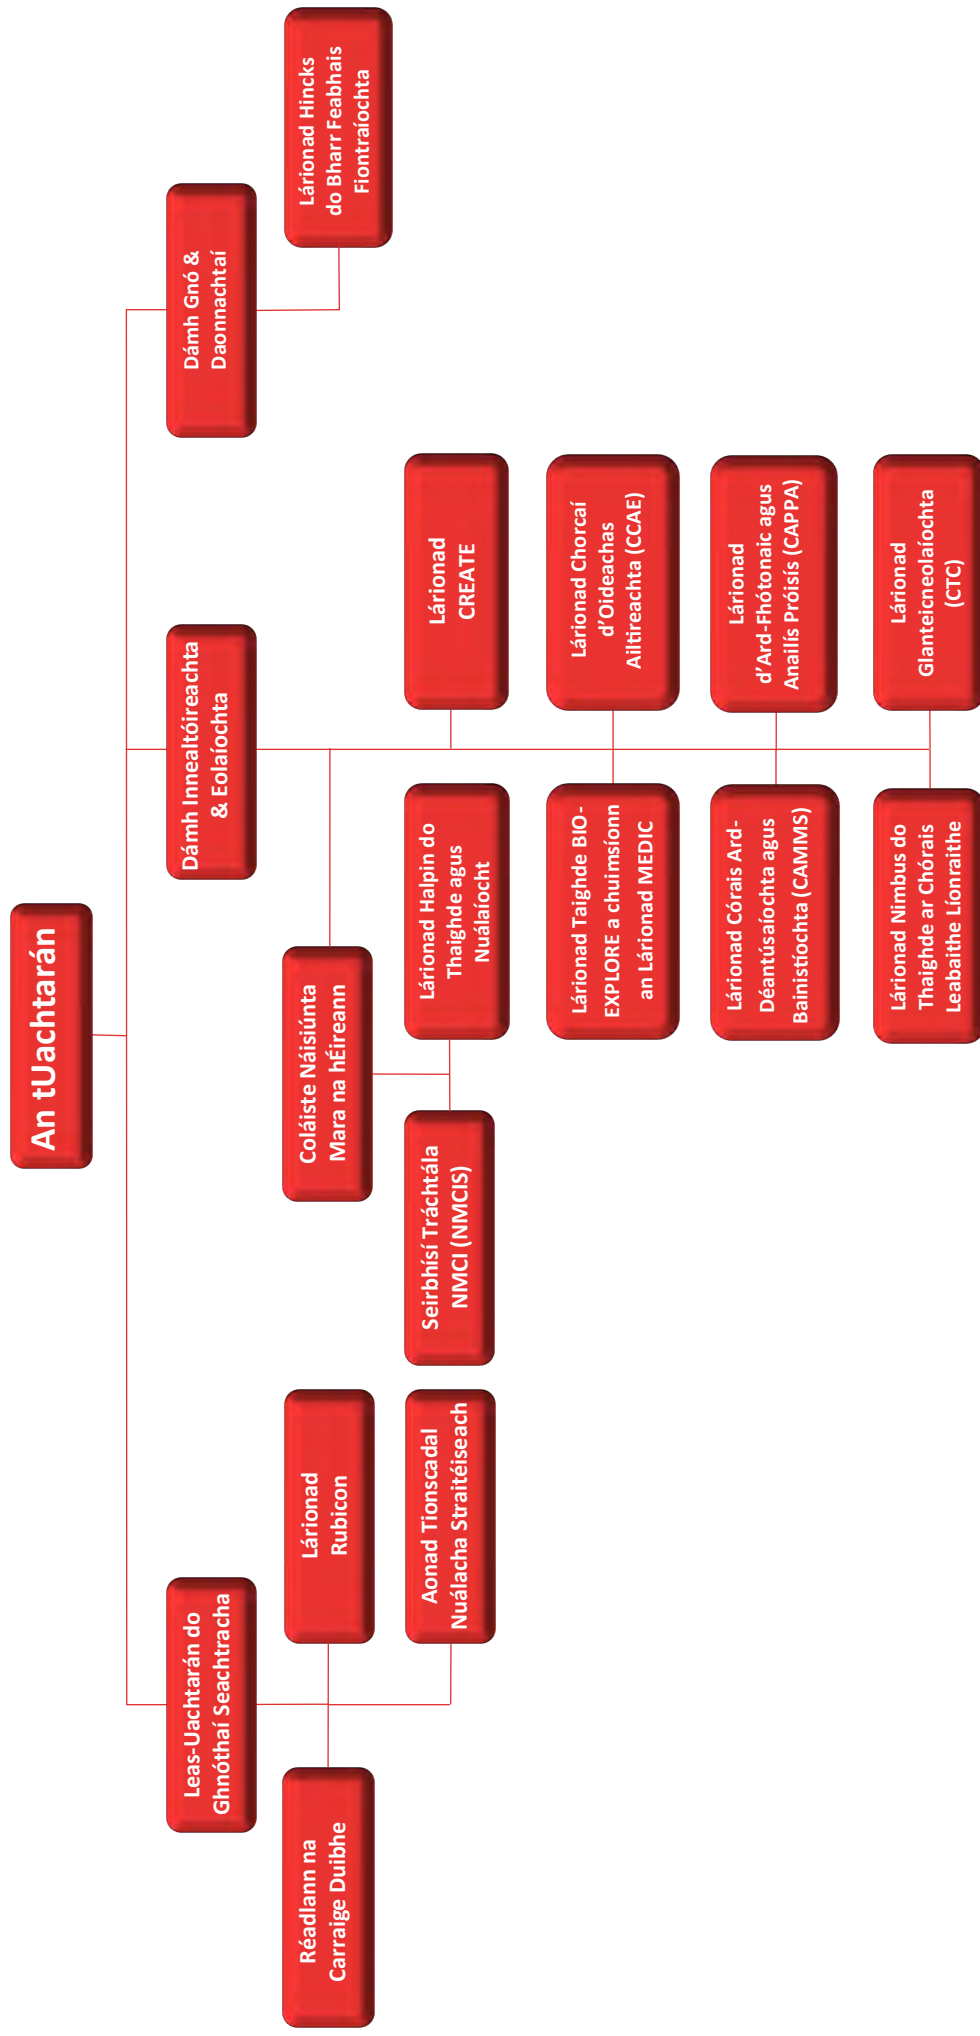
An tUachtarán

Dámh Gnó & Daonnachtaí

Lárionad Hincks do Bharr Feabhais Fiontraíochta

Dámh Innealtóireachta & Eolaíochta

Lárionad CREATE

Lárionad Chorcaí d'Oideachas Ailtireachta (CCAE)

Lárionad d'Ard-Fhótonaic agus Anailís Próisís (CAPPA)

Lárionad Glanteicneolaíochta (CTC)

Lárionad Halpin do Thaighde agus Nuálaíocht

Lárionad Taighde BIO-EXPLORE a chuimsíonn an Lárionad MEDIC

Lárionad Córais Ard-Déantúsaíochta agus Bainistíochta (CAMMS)

Lárionad Nimbus do Thaighde ar Chórais Leabaithe Líonraithe

Coláiste Náisiúnta Mara na hÉireann

Seirbhísí Tráchtála NMCI (NMCIS)

Leas-Uachtarán do Ghnóthaí Seachtracha

Lárionad Rubicon

Aonad Tionscadal Nuálacha Straitéiseach

Réadlann na Carraige Duibhe